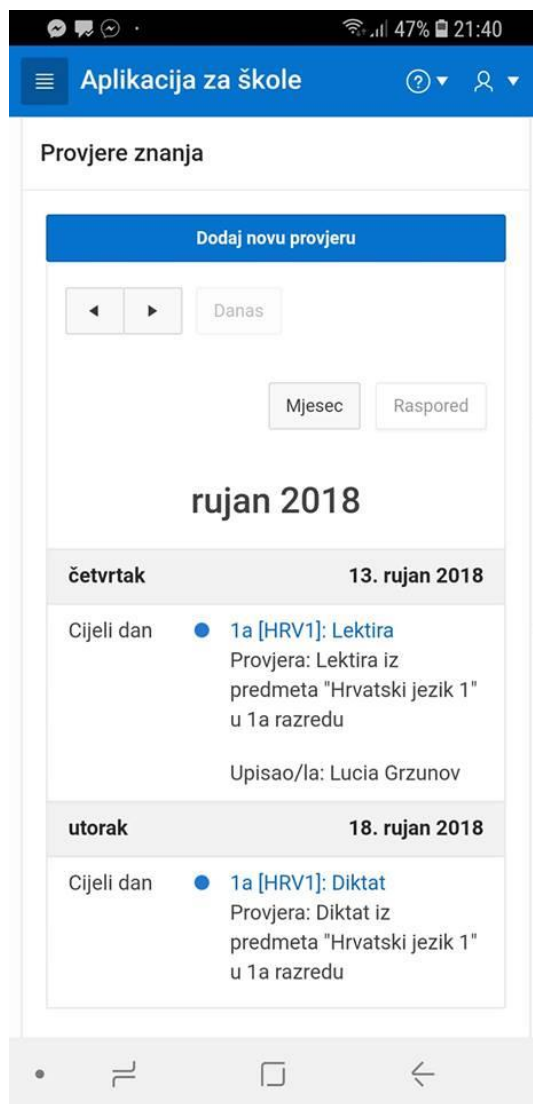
47% 21:40

Aplikacija za škole

Provjere znanja

Dodaj novu provjeru

◄ ►

Danas

Mjesec

Raspored

rujan 2018

četvrtak

13. rujan 2018

Cijeli dan

1a [HRV1]: Lektira
Provjera: Lektira iz predmeta "Hrvatski jezik 1" u 1a razredu

Upisao/la: Lucia Grzunov

utorak

18. rujan 2018

Cijeli dan

1a [HRV1]: Diktat
Provjera: Diktat iz predmeta "Hrvatski jezik 1" u 1a razredu